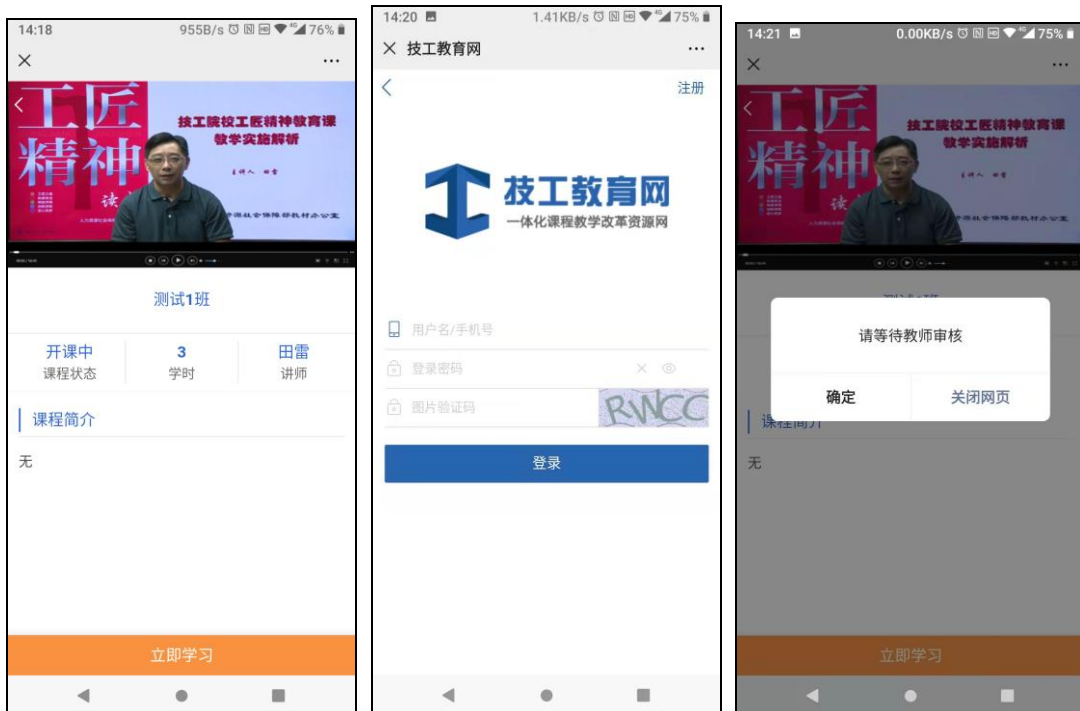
14:18 955B/s 76%
×
工匠精神
读
技工院校工匠精神教育课
教学实施解析
主讲人 田雷
人力资源社会保障部教材办公室
测试1班
开课中
课程状态
3
学时
田雷
讲师
课程简介
无
立即学习

14:20 1.41KB/s 75%
× 技工教育网
注册
技工教育网
一体化课程教学改革资源网
用户名/手机号
登录密码
图片验证码
RWCC
登录

14:21 0.00KB/s 75%
×
工匠精神
读
技工院校工匠精神教育课
教学实施解析
主讲人 田雷
人力资源社会保障部教材办公室
请等待教师审核
确定
关闭网页
课程简介
无
立即学习